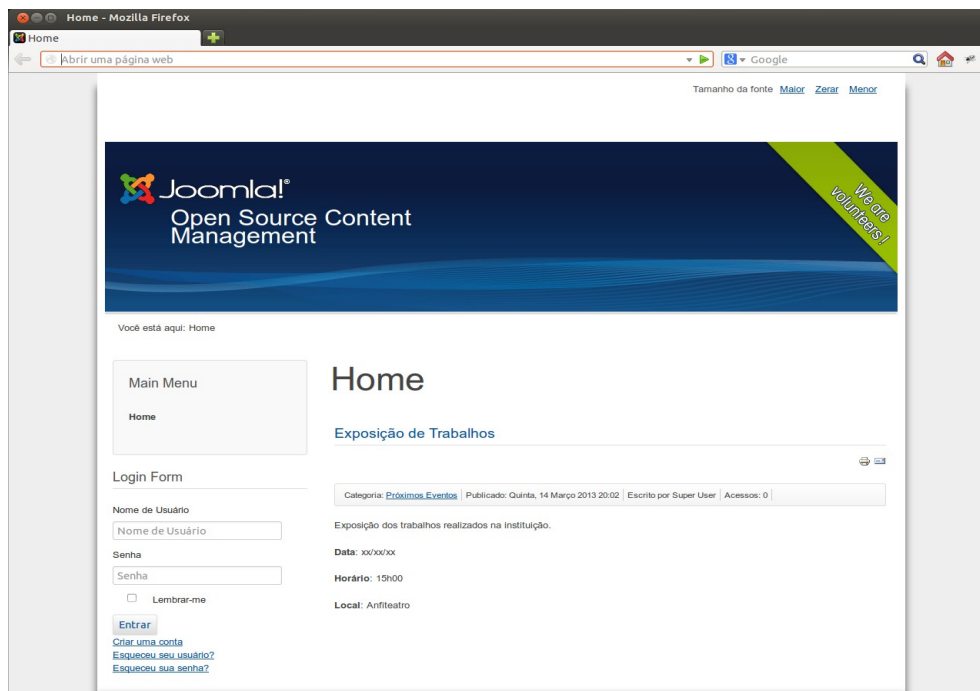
Home - Mozilla Firefox

Home

Abrir uma página web

Google

Tamanho da fonte Maior Zerar Menor

Joomla!®
Open Source Content Management

We are volunteers !

Você está aqui: Home

Main Menu

Home

Login Form

Nome de Usuário

Nome de Usuário

Senha

Senha

Lembrar-me

Entrar

Criar uma conta
Esqueceu seu usuário?
Esqueceu sua senha?

Home

Exposição de Trabalhos

Categoria: Próximos Eventos | Publicado: Quinta, 14 Março 2013 20:02 | Escrito por Super User | Acessos: 0

Exposição dos trabalhos realizados na instituição.

**Data**: xx/xx/xx

**Horário**: 15h00

**Local**: Anfiteatro